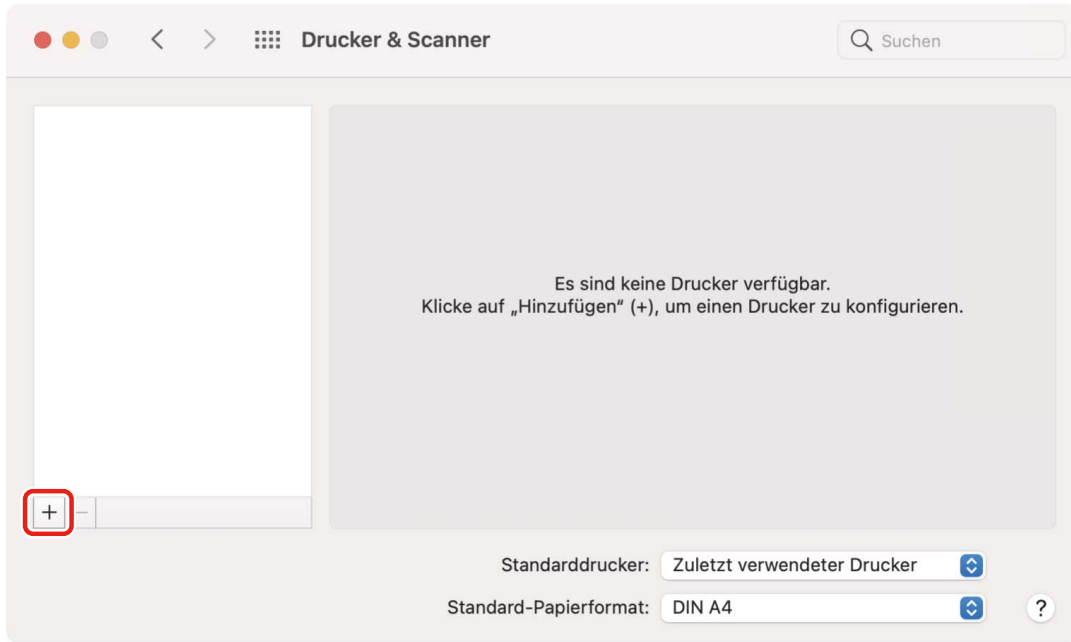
Drucker & Scanner

Suchen

Es sind keine Drucker verfügbar.
Klicke auf „Hinzufügen“ (+), um einen Drucker zu konfigurieren.

+ −

Standarddrucker: Zuletzt verwendeter Drucker

Standard-Papierformat: DIN A4

?